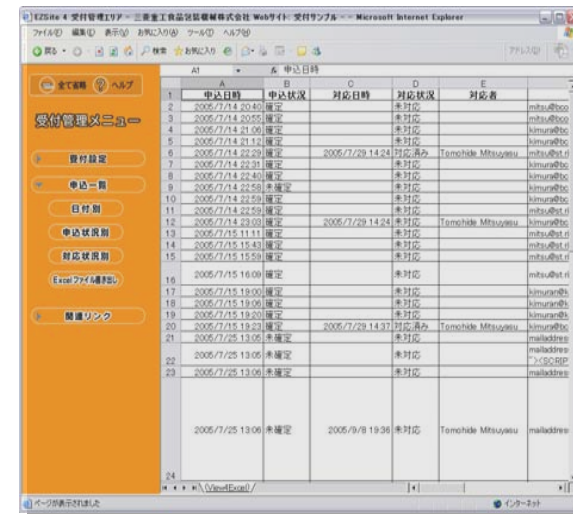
EZSite 4 受付管理エリア - 三菱重工食品包装機械株式会社 Webサイト: 受付サンプル - - Microsoft Internet Explorer

ファイル(F) 編集(E) 表示(V) お気に入り(A) ツール(T) ヘルプ(H)

戻る 検索 お気に入り

アドレス(D)

全て閉鎖 ヘルプ

受付管理メニュー

受付設定

申込一覧

日付別

申込状況別

対応状況別

Excelファイル書き出し

関連リンク

A1 fx 申込日時

| | A | B | C | D | E | |
|---|---|---|---|---|---|---|
| 1 | 申込日時 | 申込状況 | 対応日時 | 対応状況 | 対応者 | |
| 2 | 2005/7/14 20:40 | 確定 | | 未対応 | | mitsu@bco |
| 3 | 2005/7/14 20:55 | 確定 | | 未対応 | | mitsu@bco |
| 4 | 2005/7/14 21:06 | 確定 | | 未対応 | | kimura@bc |
| 5 | 2005/7/14 21:12 | 確定 | | 未対応 | | kimura@bc |
| 6 | 2005/7/14 22:29 | 確定 | 2005/7/29 14:24 | 対応済み | Tomohide Mitsuyasu | mitsu@st.n |
| 7 | 2005/7/14 22:31 | 確定 | | 未対応 | | kimura@bc |
| 8 | 2005/7/14 22:40 | 確定 | | 未対応 | | kimura@bc |
| 9 | 2005/7/14 22:58 | 未確定 | | 未対応 | | kimura@bc |
| 10 | 2005/7/14 22:59 | 確定 | | 未対応 | | kimura@bc |
| 11 | 2005/7/14 22:59 | 確定 | | 未対応 | | mitsu@st.n |
| 12 | 2005/7/14 23:03 | 確定 | 2005/7/29 14:24 | 未対応 | Tomohide Mitsuyasu | kimura@bc |
| 13 | 2005/7/15 11:11 | 確定 | | 未対応 | | mitsu@st.n |
| 14 | 2005/7/15 15:43 | 確定 | | 未対応 | | kimura@bc |
| 15 | 2005/7/15 15:59 | 確定 | | 未対応 | | mitsu@st.n |
| 16 | 2005/7/15 16:09 | 確定 | | 未対応 | | mitsu@st.n |
| 17 | 2005/7/15 19:00 | 確定 | | 未対応 | | kimuran@k |
| 18 | 2005/7/15 19:06 | 確定 | | 未対応 | | kimuran@k |
| 19 | 2005/7/15 19:20 | 確定 | | 未対応 | | kimuran@k |
| 20 | 2005/7/15 19:23 | 確定 | 2005/7/29 14:37 | 対応済み | Tomohide Mitsuyasu | kimura@bc |
| 21 | 2005/7/25 13:05 | 未確定 | | 未対応 | | mailaddres |
| 22 | 2005/7/25 13:05 | 未確定 | | 未対応 | | mailaddres "><SCRIP |
| 23 | 2005/7/25 13:06 | 未確定 | | 未対応 | | mailaddres |
| 24 | 2005/7/25 13:06 | 未確定 | 2005/9/8 19:36 | 未対応 | Tomohide Mitsuyasu | mailaddres |

View4Excel

ページが表示されました

インターネット